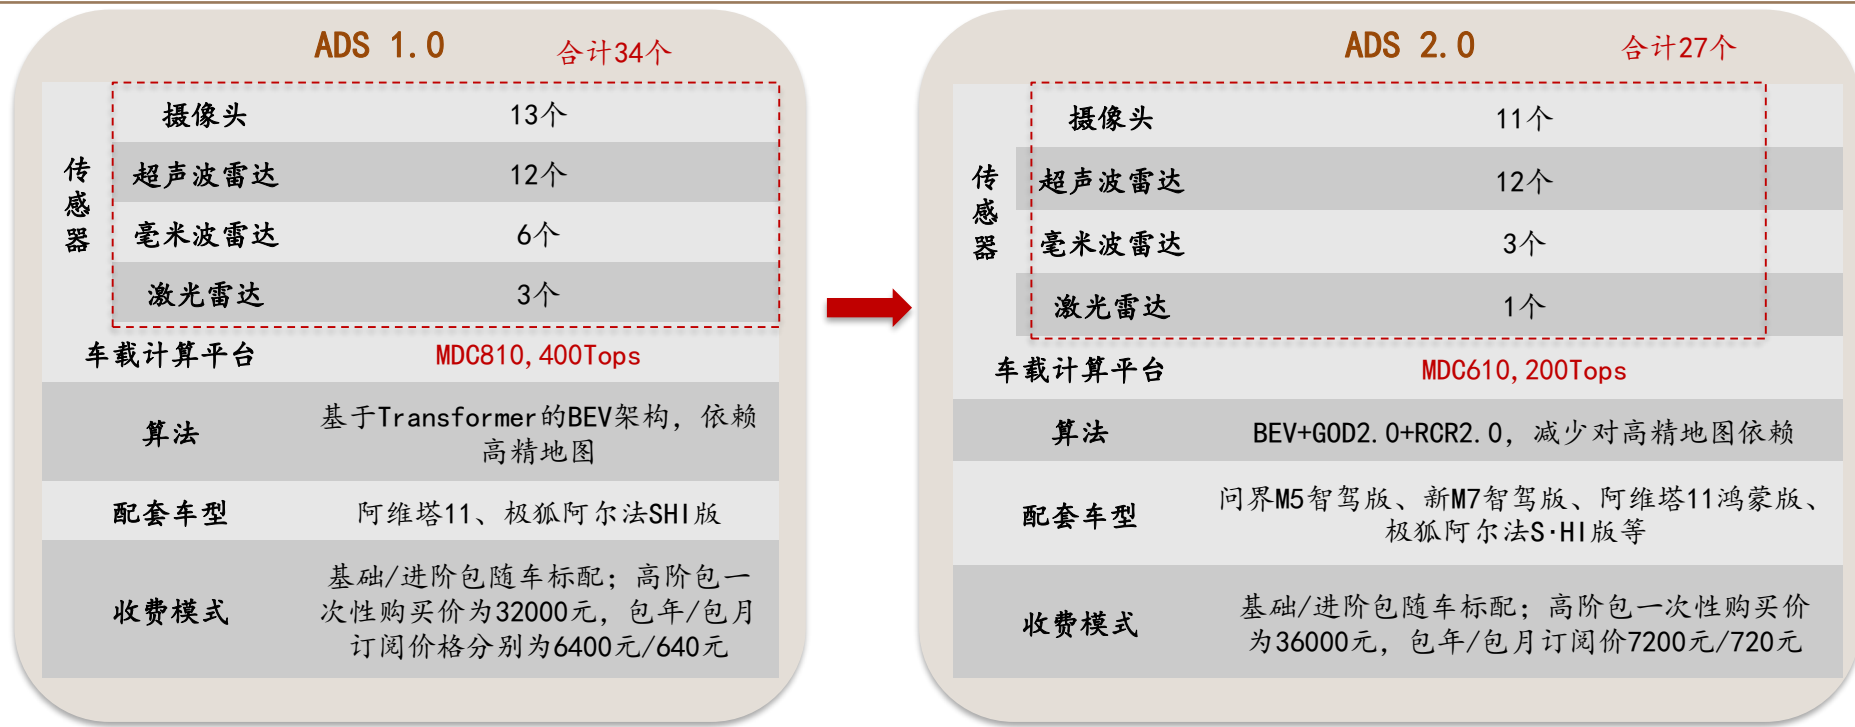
ADS 1.0 合计34个

| 传感器 | 摄像头 | 13个 |
|---|---|---|
| | 超声波雷达 | 12个 |
| | 毫米波雷达 | 6个 |
| | 激光雷达 | 3个 |
| 车载计算平台 | | MDC810, 400Tops |
| 算法 | | 基于Transformer的BEV架构，依赖高精地图 |
| 配套车型 | | 阿维塔11、极狐阿尔法SHI版 |
| 收费模式 | | 基础/进阶包随车标配；高阶包一次性购买价为32000元，包年/包月订阅价格分别为6400元/640元 |

ADS 2.0 合计27个

| 传感器 | 摄像头 | 11个 |
|---|---|---|
| | 超声波雷达 | 12个 |
| | 毫米波雷达 | 3个 |
| | 激光雷达 | 1个 |
| 车载计算平台 | | MDC610, 200Tops |
| 算法 | | BEV+GOD2.0+RCR2.0，减少对高精地图依赖 |
| 配套车型 | | 问界M5智驾版、新M7智驾版、阿维塔11鸿蒙版、极狐阿尔法S·HI版等 |
| 收费模式 | | 基础/进阶包随车标配；高阶包一次性购买价为36000元，包年/包月订阅价7200元/720元 |